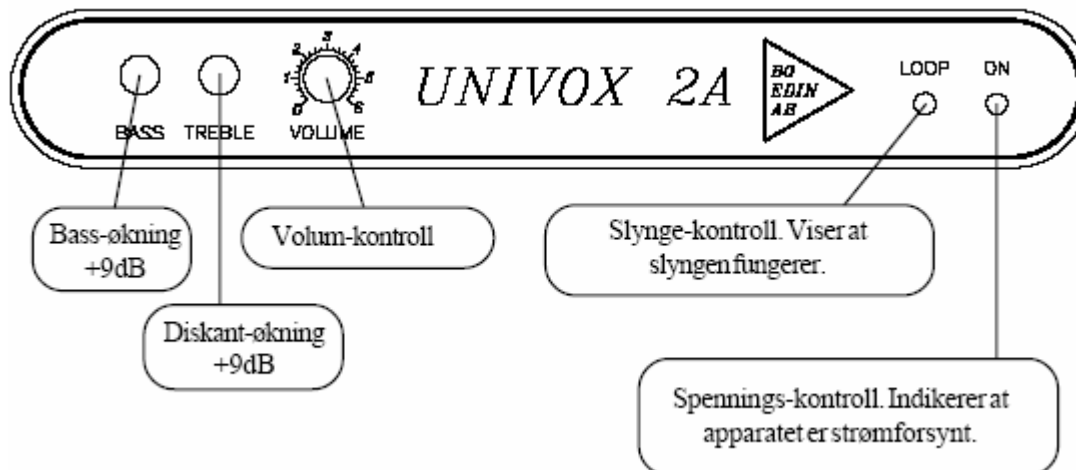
BASS TREBLE

0 1 2 3 4 5 6

VOLUME

UNIVOX 2A

BO EDIN AB

LOOP ON

Bass-økning +9dB

Volum-kontroll

Slynge-kontroll. Viser at slyngen fungerer.

Diskant-økning +9dB

Spennings-kontroll. Indikerer at apparatet er strømforsynt.